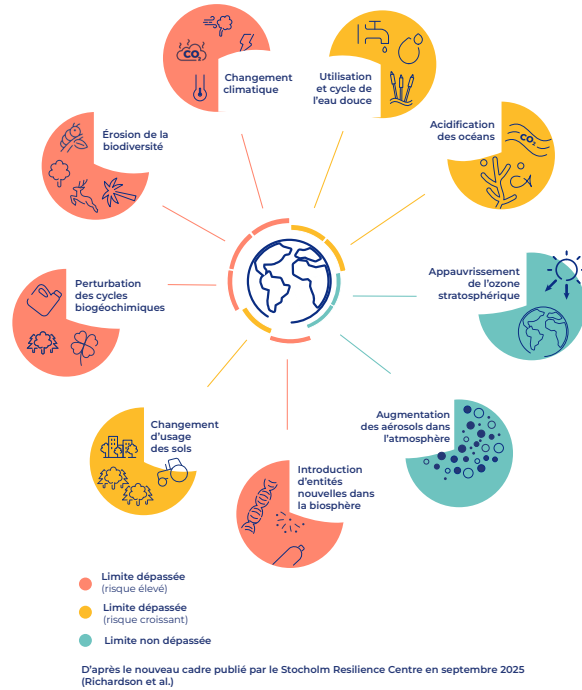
Changement climatique

Utilisation et cycle de l'eau douce

Acidification des océans

Appauvrissement de l'ozone stratosphérique

Augmentation des aérosols dans l'atmosphère

Introduction d'entités nouvelles dans la biosphère

Changement d'usage des sols

Perturbation des cycles biogéochimiques

Érosion de la biodiversité

$CO_2$

$CO_2$

Limite dépassée (risque élevé)

Limite dépassée (risque croissant)

Limite non dépassée

D'après le nouveau cadre publié par le Stocholm Resilience Centre en septembre 2025 (Richardson et al.)